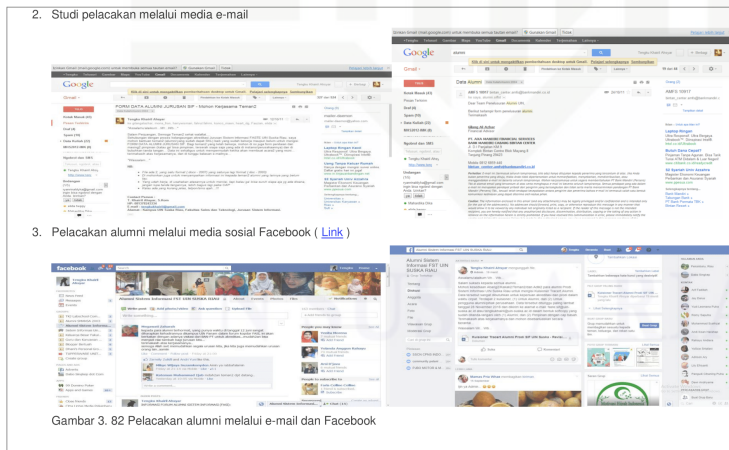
2. Studi pelacakan melalui media e-mail

Google

Gmail

FORM DATA ALUMNI JURUSAN SIF - Mohon Kerjasama TemanZ

Data Alumni

3. Pelacakan alumni melalui media sosial Facebook ( Link )

facebook

Alumni Sistem Informasi FST UIN SUSKA RIAU

Gambar 3. 82 Pelacakan alumni melalui e-mail dan Facebook